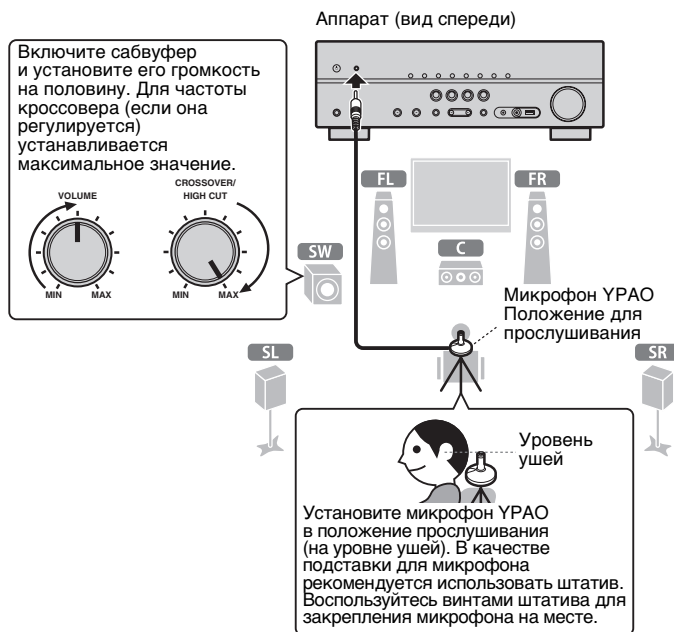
Аппарат (вид спереди)

Включите сабвуфер и установите его громкость на половину. Для частоты кроссовера (если она регулируется) устанавливается максимальное значение.

VOLUME
MIN
MAX

CROSSOVER/ HIGH CUT
MIN
MAX

SW

FL
FR
C

SL
SR

Микрофон YPAO
Положение для прослушивания

Уровень ушей

Установите микрофон YPAO в положение прослушивания (на уровне ушей). В качестве подставки для микрофона рекомендуется использовать штатив. Воспользуйтесь винтами штатива для закрепления микрофона на месте.